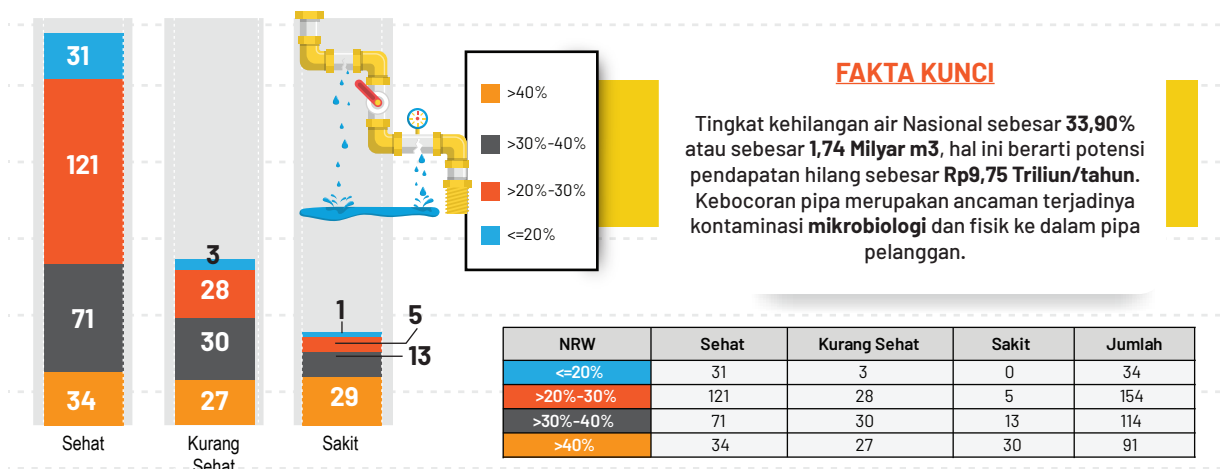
31

121

71

34

Sehat

3

28

30

27

Kurang Sehat

1

5

13

29

Sakit

>40%

>30%-40%

>20%-30%

<=20%

FAKTA KUNCI

Tingkat kehilangan air Nasional sebesar **33,90%** atau sebesar **1,74 Milyar m3**, hal ini berarti potensi pendapatan hilang sebesar **Rp9,75 Triliun/tahun.** Kebocoran pipa merupakan ancaman terjadinya kontaminasi **mikrobiologi** dan fisik ke dalam pipa pelanggan.

| NRW | Sehat | Kurang Sehat | Sakit | Jumlah |
|---|---|---|---|---|
| <=20% | 31 | 3 | 0 | 34 |
| >20%-30% | 121 | 28 | 5 | 154 |
| >30%-40% | 71 | 30 | 13 | 114 |
| >40% | 34 | 27 | 30 | 91 |